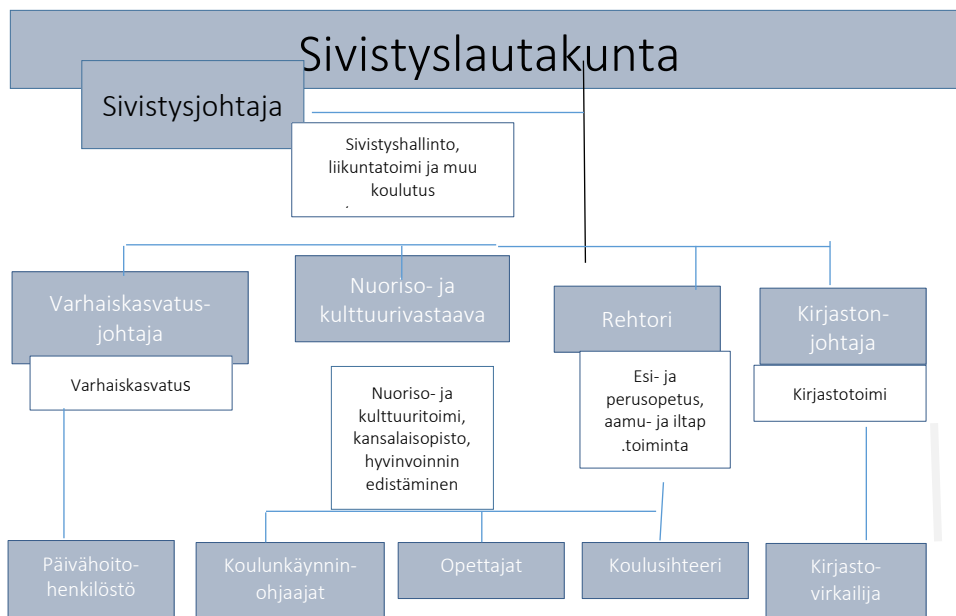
Sivistyslautakunta

Sivistysjohtaja

Sivistyshallinto, liikuntatoimi ja muu koulutus

Varhaiskasvatus-johtaja

Varhaiskasvatus

Nuoriso- ja kulttuurivastaava

Nuoriso- ja kulttuuritoimi, kansalaisopisto, hyvinvoinnin edistäminen

Rehtori

Esi- ja perusopetus, aamu- ja iltap .toiminta

Kirjaston-johtaja

Kirjastotoimi

Päivähoito-henkilöstö

Koulunkäynnin-ohjaajat

Opettajat

Koulusihteeri

Kirjasto-virkailija